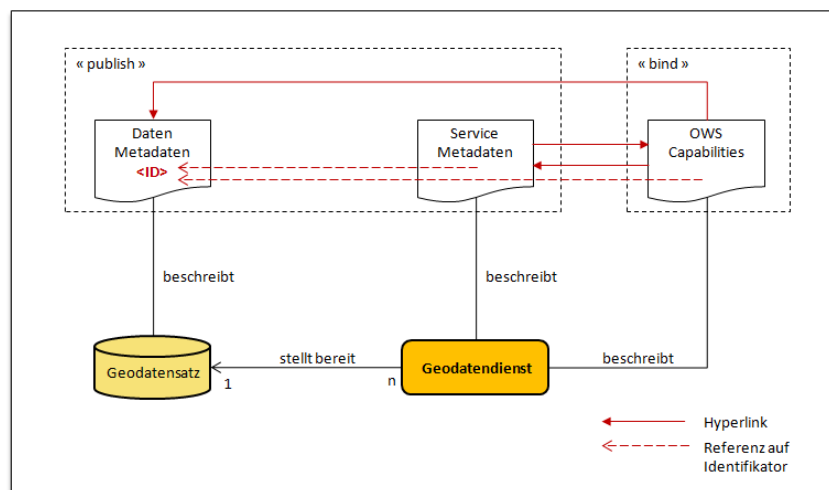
« publish »

« bind »

Daten Metadaten
<ID>

Service Metadaten

OWS Capabilities

beschreibt

beschreibt

Geodatensatz

1

stellt bereit

n

Geodatendienst

beschreibt

Hyperlink

Referenz auf Identifikator